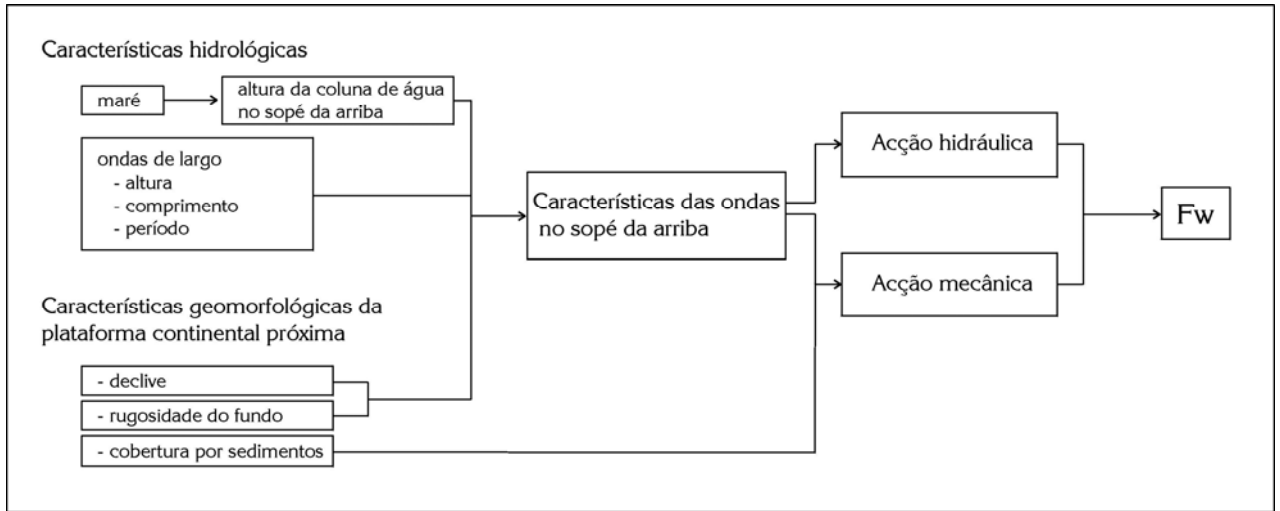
Características hidrológicas

maré

altura da coluna de água no sopé da arriba

ondas de largo
- altura
- comprimento
- período

Características das ondas no sopé da arriba

Acção hidráulica

Acção mecânica

Fw

Características geomorfológicas da plataforma continental próxima

- declive

- rugosidade do fundo

- cobertura por sedimentos